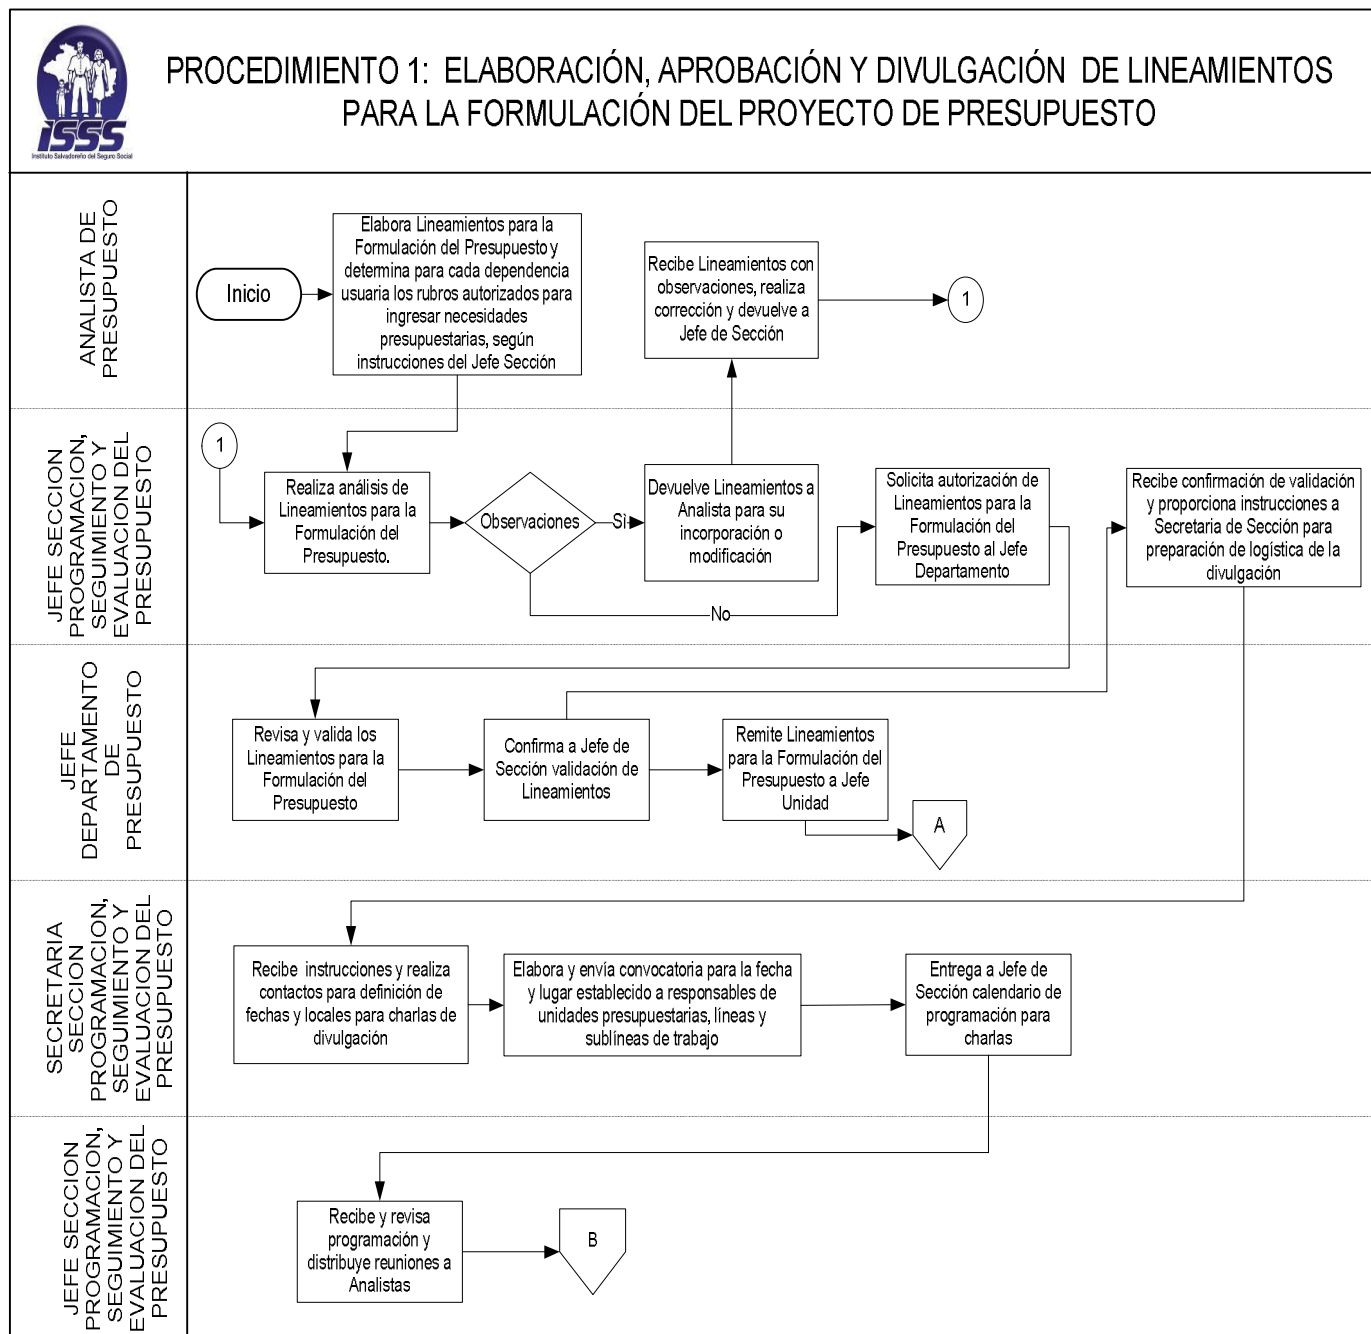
ISSS
Instituto Salvadoreño del Seguro Social

PROCEDIMIENTO 1: ELABORACIÓN, APROBACIÓN Y DIVULGACIÓN DE LINEAMIENTOS PARA LA FORMULACIÓN DEL PROYECTO DE PRESUPUESTO

ANALISTA DE PRESUPUESTO

Inicio

Elabora Lineamientos para la Formulación del Presupuesto y determina para cada dependencia usuaria los rubros autorizados para ingresar necesidades presupuestarias, según instrucciones del Jefe Sección

Recibe Lineamientos con observaciones, realiza corrección y devuelve a Jefe de Sección

1

JEFE SECCION PROGRAMACION, SEGUIMIENTO Y EVALUACION DEL PRESUPUESTO

1

Realiza análisis de Lineamientos para la Formulación del Presupuesto.

Observaciones

Si

No

Devuelve Lineamientos a Analista para su incorporación o modificación

Solicita autorización de Lineamientos para la Formulación del Presupuesto al Jefe Departamento

Recibe confirmación de validación y proporciona instrucciones a Secretaria de Sección para preparación de logística de la divulgación

JEFE DEPARTAMENTO DE PRESUPUESTO

Revisa y valida los Lineamientos para la Formulación del Presupuesto

Confirma a Jefe de Sección validación de Lineamientos

Remite Lineamientos para la Formulación del Presupuesto a Jefe Unidad

A

SECRETARIA SECCION PROGRAMACION, SEGUIMIENTO Y EVALUACION DEL PRESUPUESTO

Recibe instrucciones y realiza contactos para definición de fechas y locales para charlas de divulgación

Elabora y envía convocatoria para la fecha y lugar establecido a responsables de unidades presupuestarias, líneas y sublíneas de trabajo

Entrega a Jefe de Sección calendario de programación para charlas

JEFE SECCION PROGRAMACION, SEGUIMIENTO Y EVALUACION DEL PRESUPUESTO

Recibe y revisa programación y distribuye reuniones a Analistas

B